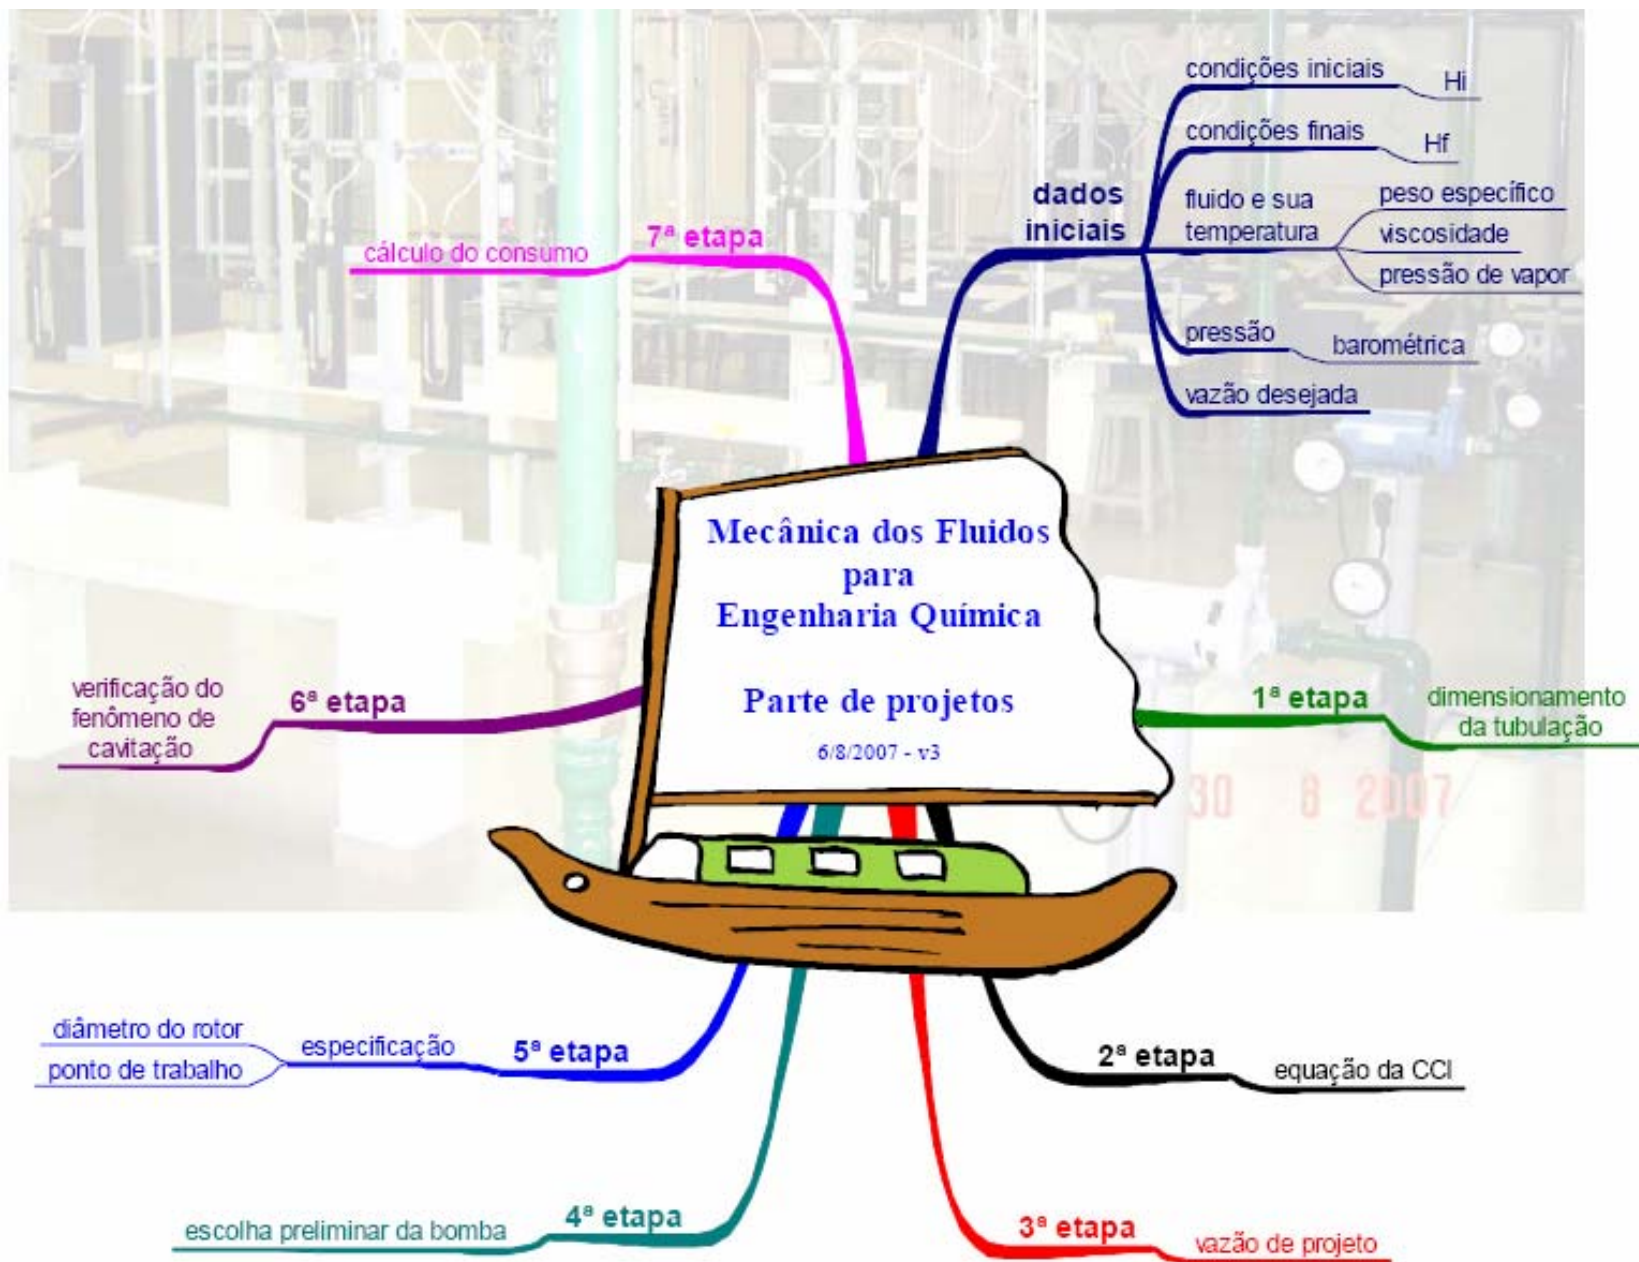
Mecânica dos Fluidos para Engenharia Química

Parte de projetos

6/8/2007 - v3

dados iniciais

condições iniciais

Hi

condições finais

Hf

fluido e sua temperatura

peso específico

viscosidade

pressão de vapor

pressão

barométrica

vazão desejada

7ª etapa

cálculo do consumo

6ª etapa

verificação do fenômeno de cavitação

1ª etapa

dimensionamento da tubulação

30 8 2007

5ª etapa

especificação

diâmetro do rotor

ponto de trabalho

2ª etapa

equação da CCI

4ª etapa

escolha preliminar da bomba

3ª etapa

vazão de projeto